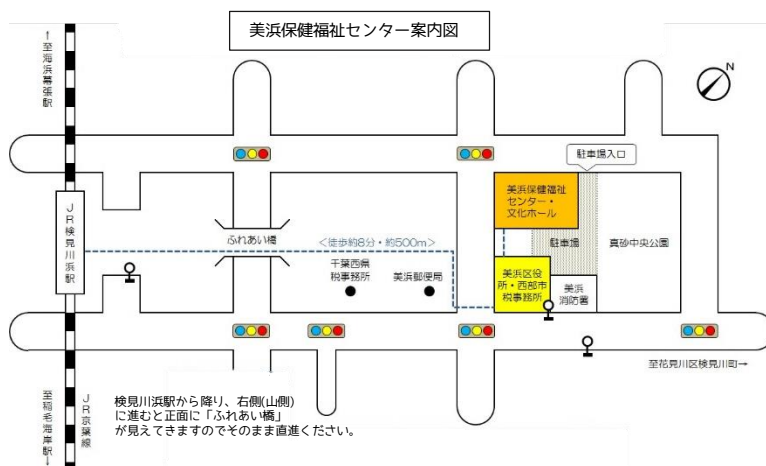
美浜保健福祉センター案内図

↑至海浜幕張駅

N

駐車場入口

JR検見川浜駅

美浜保健福祉センター・文化ホール

ふれあい橋

<徒歩約8分・約500m>

駐車場

真砂中央公園

千葉西県税事務所

美浜郵便局

美浜区役所・西部市税事務所

美浜消防署

至花見川区検見川町→

検見川浜駅から降り、右側(山側)に進むと正面に「ふれあい橋」が見えてきますのでそのまま直進ください。

↓至稲毛海岸駅

JR京葉線